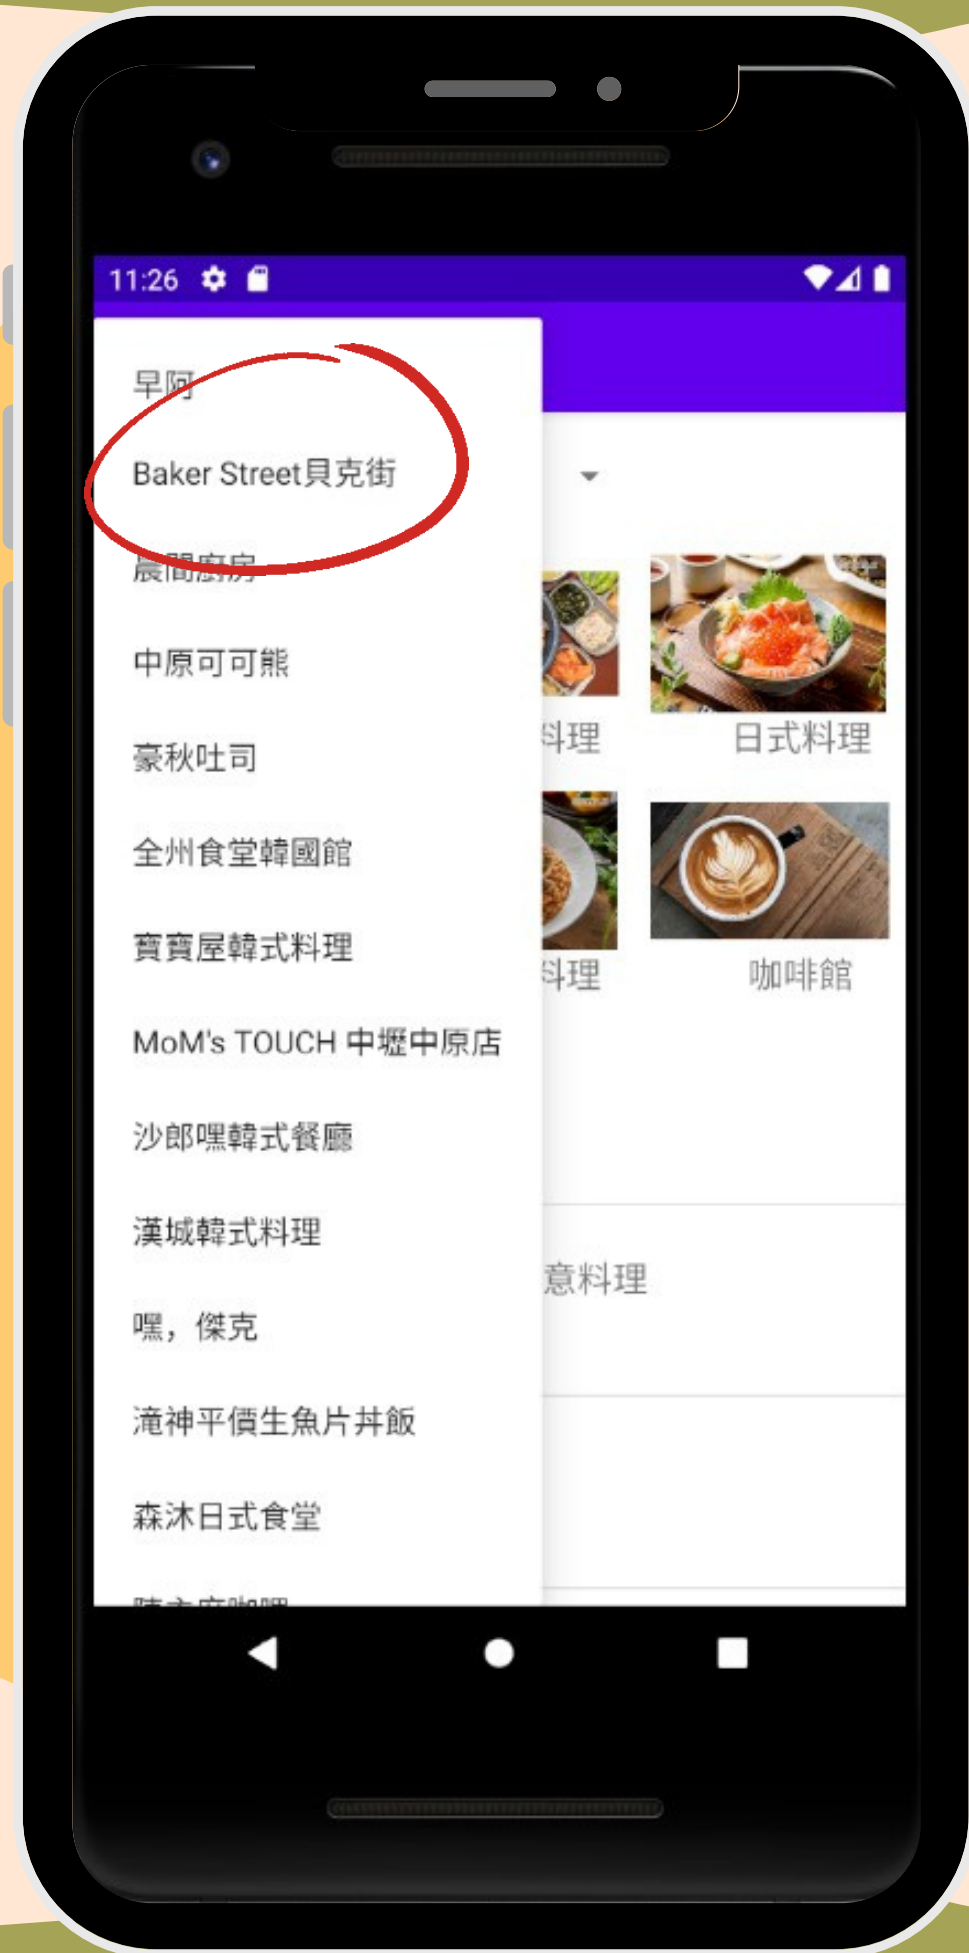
11:26

早阿

Baker Street貝克街

晨間廚房

中原可可能

豪秋吐司

全州食堂韓國館

寶寶屋韓式料理

MoM's TOUCH 中壢中原店

沙郎嘿韓式餐廳

漢城韓式料理

嘿，傑克

滝神平價生魚片丼飯

森沐日式食堂

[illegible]

料理

日式料理

料理

咖啡館

意料理